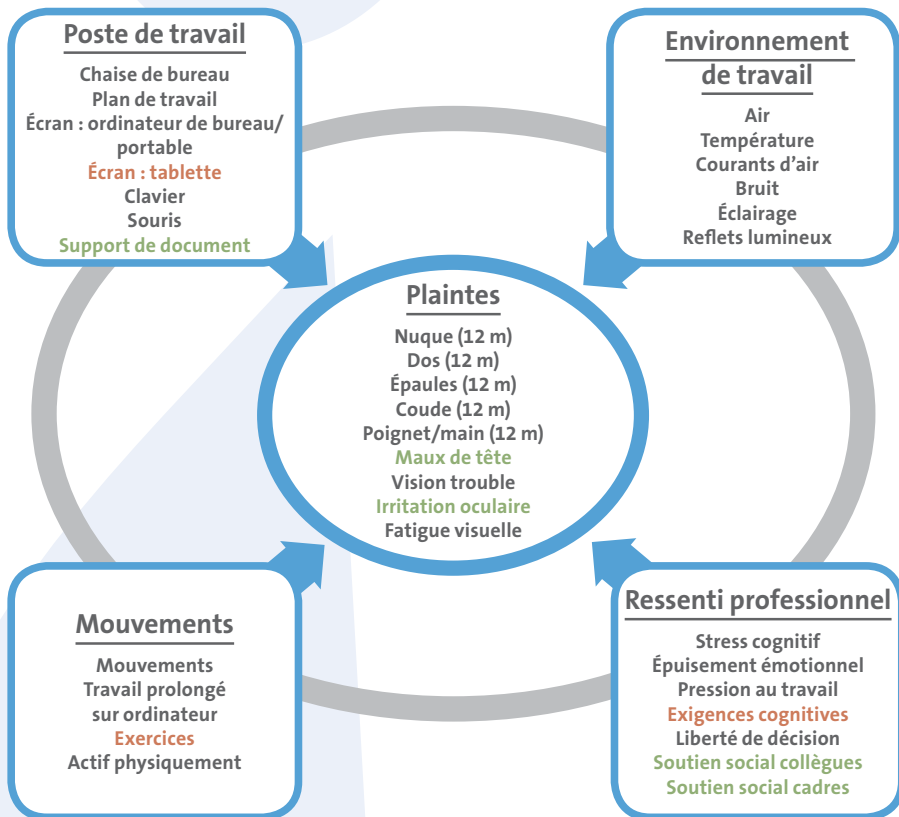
Poste de travail

Chaise de bureau
Plan de travail
Écran : ordinateur de bureau/ portable
Écran : tablette
Clavier
Souris
Support de document

Environnement de travail

Air
Température
Courants d'air
Bruit
Éclairage
Reflets lumineux

Plaintes

Nuque (12 m)
Dos (12 m)
Épaules (12 m)
Coude (12 m)
Poignet/main (12 m)
Maux de tête
Vision trouble
Irritation oculaire
Fatigue visuelle

Mouvements

Mouvements
Travail prolongé sur ordinateur
Exercices
Actif physiquement

Ressenti professionnel

Stress cognitif
Épuisement émotionnel
Pression au travail
Exigences cognitives
Liberté de décision
Soutien social collègues
Soutien social cadres